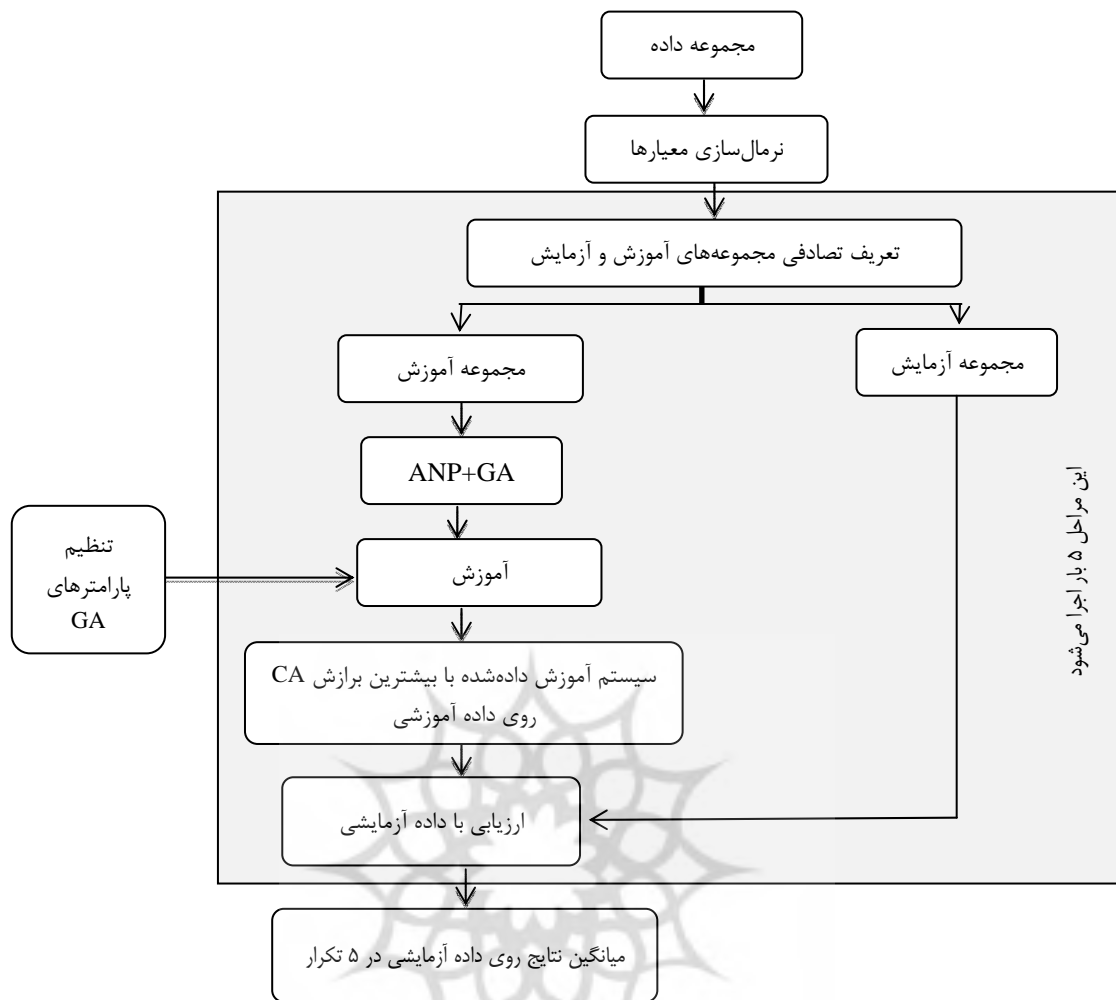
مجموعه داده

نرمال‌سازی معیارها

تعریف تصادفی مجموعه‌های آموزش و آزمایش

مجموعه آموزش

مجموعه آزمایش

ANP+GA

تنظیم پارامترهای GA

آموزش

سیستم آموزش داده‌شده با بیشترین برازش CA روی داده آموزشی

ارزیابی با داده آزمایشی

این مراحل ۵ بار اجرا می‌شود

میانگین نتایج روی داده آزمایشی در ۵ تکرار